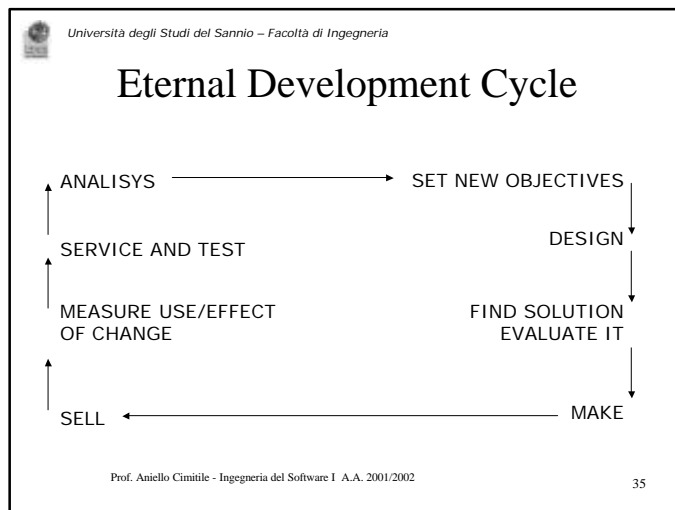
Università degli Studi del Sannio – Facoltà di Ingegneria

Eternal Development Cycle

ANALISYS

SET NEW OBJECTIVES

DESIGN

FIND SOLUTION
EVALUATE IT

MAKE

SELL

MEASURE USE/EFFECT
OF CHANGE

SERVICE AND TEST

Prof. Aniello Cimitile - Ingegneria del Software I A.A. 2001/2002

35